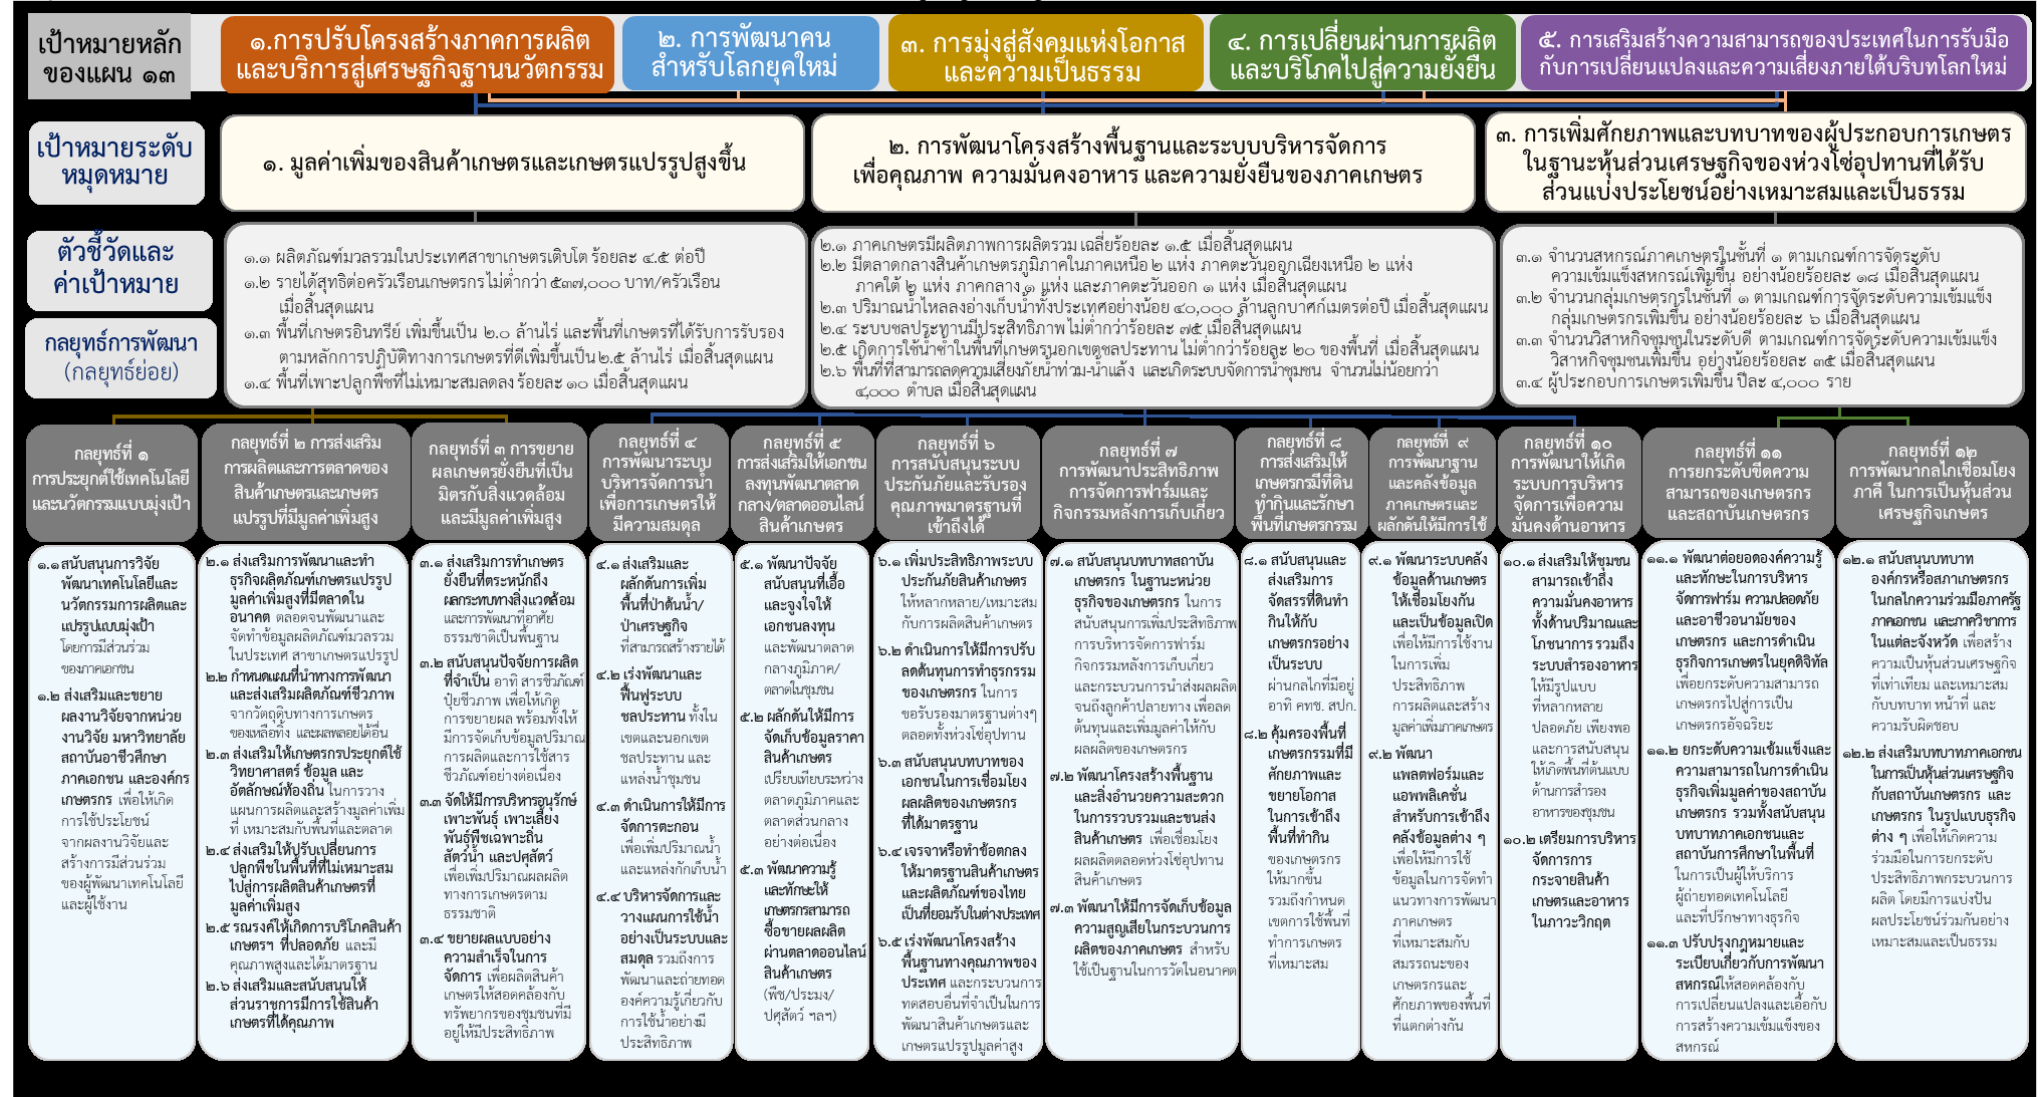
เป้าหมายหลักของแผน ๑๓

๑.การปรับโครงสร้างภาคการผลิตและบริการสู่เศรษฐกิจฐานนวัตกรรม

๒. การพัฒนาคนสำหรับโลกยุคใหม่

๓. การมุ่งสู่สังคมแห่งโอกาสและความเป็นธรรม

๔. การเปลี่ยนผ่านการผลิตและบริโภคไปสู่ความยั่งยืน

๕. การเสริมสร้างความสามารถของประเทศในการรับมือกับการเปลี่ยนแปลงและความเสี่ยงภายใต้บริบทโลกใหม่

เป้าหมายระดับหมุดหมาย

๑. มูลค่าเพิ่มของสินค้าเกษตรและเกษตรแปรรูปสูงขึ้น

๒. การพัฒนาโครงสร้างพื้นฐานและระบบบริหารจัดการเพื่อคุณภาพ ความมั่นคงอาหาร และความยั่งยืนของภาคเกษตร

๓. การเพิ่มศักยภาพและบทบาทของผู้ประกอบการเกษตรในฐานะหุ้นส่วนเศรษฐกิจของห่วงโซ่อุปทานที่ได้รับส่วนแบ่งประโยชน์อย่างเหมาะสมและเป็นธรรม

ตัวชี้วัดและค่าเป้าหมาย

๑.๑ ผลิตภัณฑ์มวลรวมในประเทศสาขาเกษตรเติบโต ร้อยละ ๔.๕ ต่อปี
๑.๒ รายได้สุทธิต่อครัวเรือนเกษตรกรไม่ต่ำกว่า ๕๓๗,๐๐๐ บาท/ครัวเรือน เมื่อสิ้นสุดแผน
๑.๓ พื้นที่เกษตรอินทรีย์ เพิ่มขึ้นเป็น ๒.๐ ล้านไร่ และพื้นที่เกษตรที่ได้รับการรับรองตามหลักการปฏิบัติทางการเกษตรที่ดีเพิ่มขึ้นเป็น ๒.๕ ล้านไร่ เมื่อสิ้นสุดแผน
๑.๔ พื้นที่เพาะปลูกพืชที่ไม่เหมาะสมลดลง ร้อยละ ๑๐ เมื่อสิ้นสุดแผน

๒.๑ ภาคเกษตรมีผลิตภาพการผลิตรวม เฉลี่ยร้อยละ ๑.๕ เมื่อสิ้นสุดแผน
๒.๒ มีตลาดกลางสินค้าเกษตรภูมิภาคในภาคเหนือ ๒ แห่ง ภาคตะวันออกเฉียงเหนือ ๒ แห่ง ภาคใต้ ๒ แห่ง ภาคกลาง ๑ แห่ง และภาคตะวันออก ๑ แห่ง เมื่อสิ้นสุดแผน
๒.๓ ปริมาณน้ำไหลลงอ่างเก็บน้ำทั้งประเทศอย่างน้อย ๔๐,๐๐๐ ล้านลูกบาศก์เมตรต่อปี เมื่อสิ้นสุดแผน
๒.๔ ระบบชลประทานมีประสิทธิภาพ ไม่ต่ำกว่าร้อยละ ๗๕ เมื่อสิ้นสุดแผน
๒.๕ เกิดการใช้น้ำซ้ำในพื้นที่เกษตรนอกเขตชลประทาน ไม่ต่ำกว่าร้อยละ ๒๐ ของพื้นที่ เมื่อสิ้นสุดแผน
๒.๖ พื้นที่ที่สามารถลดความเสี่ยงภัยน้ำท่วม-น้ำแล้ง และเกิดระบบจัดการน้ำชุมชน จำนวนไม่น้อยกว่า ๔,๐๐๐ ตำบล เมื่อสิ้นสุดแผน

๓.๑ จำนวนสหกรณ์ภาคเกษตรในชั้นที่ ๑ ตามเกณฑ์การจัดระดับความเข้มแข็งสหกรณ์เพิ่มขึ้น อย่างน้อยร้อยละ ๑๘ เมื่อสิ้นสุดแผน
๓.๒ จำนวนกลุ่มเกษตรกรในชั้นที่ ๑ ตามเกณฑ์การจัดระดับความเข้มแข็งกลุ่มเกษตรกรเพิ่มขึ้น อย่างน้อยร้อยละ ๖ เมื่อสิ้นสุดแผน
๓.๓ จำนวนวิสาหกิจชุมชนในระดับดี ตามเกณฑ์การจัดระดับความเข้มแข็งวิสาหกิจชุมชนเพิ่มขึ้น อย่างน้อยร้อยละ ๓๕ เมื่อสิ้นสุดแผน
๓.๔ ผู้ประกอบการเกษตรเพิ่มขึ้น ปีละ ๔,๐๐๐ ราย

กลยุทธ์การพัฒนา (กลยุทธ์ย่อย)

กลยุทธ์ที่ ๑ การประยุกต์ใช้เทคโนโลยีและนวัตกรรมแบบมุ่งเป้า

กลยุทธ์ที่ ๒ การส่งเสริมการผลิตและการตลาดของสินค้าเกษตรและเกษตรแปรรูปที่มีมูลค่าเพิ่มสูง

กลยุทธ์ที่ ๓ การขยายผลเกษตรยั่งยืนที่เป็นมิตรกับสิ่งแวดล้อมและมีมูลค่าเพิ่มสูง

กลยุทธ์ที่ ๔ การพัฒนาระบบบริหารจัดการน้ำเพื่อการเกษตรให้มีความสมดุล

กลยุทธ์ที่ ๕ การส่งเสริมให้เอกชนลงทุนพัฒนาตลาดกลาง/ตลาดออนไลน์สินค้าเกษตร

กลยุทธ์ที่ ๖ การสนับสนุนระบบประกันภัยและรับรองคุณภาพมาตรฐานที่เข้าถึงได้

กลยุทธ์ที่ ๗ การพัฒนาประสิทธิภาพการจัดการฟาร์มและกิจกรรมหลังการเก็บเกี่ยว

กลยุทธ์ที่ ๘ การส่งเสริมให้เกษตรกรมีที่ดินทำกินและรักษาพื้นที่เกษตรกรรม

กลยุทธ์ที่ ๙ การพัฒนาฐานและคลังข้อมูลภาคเกษตรและผลักดันให้มีการใช้

กลยุทธ์ที่ ๑๐ การพัฒนาให้เกิดระบบการบริหารจัดการเพื่อความมั่นคงด้านอาหาร

กลยุทธ์ที่ ๑๑ การยกระดับขีดความสามารถของเกษตรกรและสถาบันเกษตรกร

กลยุทธ์ที่ ๑๒ การพัฒนากลไกเชื่อมโยงภาคี ในการเป็นหุ้นส่วนเศรษฐกิจเกษตร

๑.๑ สนับสนุนการวิจัยพัฒนาเทคโนโลยีและนวัตกรรมการผลิตและแปรรูปแบบมุ่งเป้า โดยการมีส่วนร่วมของภาคเอกชน
๑.๒ ส่งเสริมและขยายผลงานวิจัยจากหน่วยงานวิจัย มหาวิทยาลัย สถาบันอาชีวศึกษา ภาคเอกชน และองค์กรเกษตรกร เพื่อให้เกิดการใช้ประโยชน์จากผลงานวิจัยและสร้างการมีส่วนร่วมของผู้พัฒนาเทคโนโลยีและผู้ใช้งาน

๒.๑ ส่งเสริมการพัฒนาและทำธุรกิจผลิตภัณฑ์เกษตรแปรรูปมูลค่าเพิ่มสูงที่มีตลาดในอนาคต ตลอดจนพัฒนาและจัดทำข้อมูลผลิตภัณฑ์มวลรวมในประเทศ สาขาเกษตรแปรรูป
๒.๒ กำหนดแผนที่นำทางการพัฒนาและส่งเสริมผลิตภัณฑ์ชีวภาพ จากวัตถุดิบทางการเกษตรของเหลือทิ้ง และผลพลอยได้อื่น
๒.๓ ส่งเสริมให้เกษตรกรประยุกต์ใช้วิทยาศาสตร์ ข้อมูล และอัตลักษณ์ท้องถิ่น ในการวางแผนการผลิตและสร้างมูลค่าเพิ่ม ที่เหมาะสมกับพื้นที่และตลาด
๒.๔ ส่งเสริมให้ปรับเปลี่ยนการปลูกพืชในพื้นที่ที่ไม่เหมาะสมไปสู่การผลิตสินค้าเกษตรที่มูลค่าเพิ่มสูง
๒.๕ รณรงค์ให้เกิดการบริโภคสินค้าเกษตรฯ ที่ปลอดภัย และมีคุณภาพสูงและได้มาตรฐาน
๒.๖ ส่งเสริมและสนับสนุนให้ส่วนราชการมีการใช้สินค้าเกษตรที่ได้คุณภาพ

๓.๑ ส่งเสริมการทำเกษตรยั่งยืนที่ตระหนักถึงผลกระทบทางสิ่งแวดล้อม และการพัฒนาที่อาศัยธรรมชาติเป็นพื้นฐาน
๓.๒ สนับสนุนปัจจัยการผลิตที่จำเป็น อาทิ สารชีวภัณฑ์ ปุ๋ยชีวภาพ เพื่อให้เกิดการขยายผล พร้อมทั้งให้มีการจัดเก็บข้อมูลปริมาณการผลิตและการใช้สารชีวภัณฑ์อย่างต่อเนื่อง
๓.๓ จัดให้มีการบริหารอนุรักษ์เพาะพันธุ์ เพาะเลี้ยงพันธุ์พืชเฉพาะถิ่น สัตว์น้ำ และปศุสัตว์ เพื่อเพิ่มปริมาณผลผลิตทางการเกษตรตามธรรมชาติ
๓.๔ ขยายผลแบบอย่างความสำเร็จในการจัดการ เพื่อผลิตสินค้าเกษตรให้สอดคล้องกับทรัพยากรของชุมชนที่มีอยู่ให้มีประสิทธิภาพ

๔.๑ ส่งเสริมและผลักดันการเพิ่มพื้นที่ป่าต้นน้ำ/ป่าเศรษฐกิจ ที่สามารถสร้างรายได้
๔.๒ เร่งพัฒนาและฟื้นฟูระบบชลประทาน ทั้งในเขตและนอกเขตชลประทาน และแหล่งน้ำชุมชน
๔.๓ ดำเนินการให้มีการจัดการตะกอน เพื่อเพิ่มปริมาณน้ำและแหล่งกักเก็บน้ำ
๔.๔ บริหารจัดการและวางแผนการใช้น้ำอย่างเป็นระบบและสมดุล รวมถึงการพัฒนาและถ่ายทอดองค์ความรู้เกี่ยวกับการใช้น้ำอย่างมีประสิทธิภาพ

๕.๑ พัฒนาปัจจัยสนับสนุนที่เอื้อและจูงใจให้เอกชนลงทุน และพัฒนาตลาดกลางภูมิภาค/ตลาดในชุมชน
๕.๒ ผลักดันให้มีการจัดเก็บข้อมูลราคาสินค้าเกษตร เปรียบเทียบระหว่างตลาดภูมิภาคและตลาดส่วนกลางอย่างต่อเนื่อง
๕.๓ พัฒนาความรู้และทักษะให้เกษตรกรสามารถซื้อขายผลผลิตผ่านตลาดออนไลน์สินค้าเกษตร (พืช/ประมง/ปศุสัตว์ ฯลฯ)

๖.๑ เพิ่มประสิทธิภาพระบบประกันภัยสินค้าเกษตร ให้หลากหลาย/เหมาะสมกับการผลิตสินค้าเกษตร
๖.๒ ดำเนินการให้มีการปรับลดต้นทุนการทำธุรกรรมของเกษตรกร ในการขอรับรองมาตรฐานต่างๆ ตลอดทั้งห่วงโซ่อุปทาน
๖.๓ สนับสนุนบทบาทของเอกชนในการเชื่อมโยงผลผลิตของเกษตรกรที่ได้มาตรฐาน
๖.๔ เจรจาหรือทำข้อตกลงให้มาตรฐานสินค้าเกษตรและผลิตภัณฑ์ของไทยเป็นที่ยอมรับในต่างประเทศ
๖.๕ เร่งพัฒนาโครงสร้างพื้นฐานทางคุณภาพของประเทศ และกระบวนการทดสอบอื่นที่จำเป็นในการพัฒนาสินค้าเกษตรและเกษตรแปรรูปมูลค่าสูง

๗.๑ สนับสนุนบทบาทสถาบันเกษตรกร ในฐานะหน่วยธุรกิจของเกษตรกร ในการสนับสนุนการเพิ่มประสิทธิภาพการบริหารจัดการฟาร์ม กิจกรรมหลังการเก็บเกี่ยว และกระบวนการนำส่งผลผลิตจนถึงลูกค้าปลายทาง เพื่อลดต้นทุนและเพิ่มมูลค่าให้กับผลผลิตของเกษตรกร
๗.๒ พัฒนาโครงสร้างพื้นฐานและสิ่งอำนวยความสะดวกในการรวบรวมและขนส่งสินค้าเกษตร เพื่อเชื่อมโยงผลผลิตตลอดห่วงโซ่อุปทานสินค้าเกษตร
๗.๓ พัฒนาให้มีการจัดเก็บข้อมูลความสูญเสียในกระบวนการผลิตของภาคเกษตร สำหรับใช้เป็นฐานในการวัดในอนาคต

๘.๑ สนับสนุนและส่งเสริมการจัดสรรที่ดินทำกินให้กับเกษตรกรอย่างเป็นระบบ ผ่านกลไกที่มีอยู่ อาทิ คทช. สปก.
๘.๒ คุ้มครองพื้นที่เกษตรกรรมที่มีศักยภาพและขยายโอกาสในการเข้าถึงพื้นที่ทำกินของเกษตรกรให้มากขึ้น รวมถึงกำหนดเขตการใช้พื้นที่ทำการเกษตรที่เหมาะสม

๙.๑ พัฒนาระบบคลังข้อมูลด้านเกษตรให้เชื่อมโยงกันและเป็นข้อมูลเปิด เพื่อให้มีการใช้งานในการเพิ่มประสิทธิภาพการผลิตและสร้างมูลค่าเพิ่มภาคเกษตร
๙.๒ พัฒนาแพลตฟอร์มและแอพพลิเคชั่นสำหรับการเข้าถึงคลังข้อมูลต่าง ๆ เพื่อให้มีการใช้ข้อมูลในการจัดทำแนวทางการพัฒนาภาคเกษตรที่เหมาะสมกับสมรรถนะของเกษตรกรและศักยภาพของพื้นที่ที่แตกต่างกัน

๑๐.๑ ส่งเสริมให้ชุมชนสามารถเข้าถึงความมั่นคงอาหารทั้งด้านปริมาณและโภชนาการ รวมถึงระบบสำรองอาหาร ให้มีรูปแบบที่หลากหลาย ปลอดภัย เพียงพอ และการสนับสนุนให้เกิดพื้นที่ต้นแบบด้านการสำรองอาหารของชุมชน
๑๐.๒ เตรียมการบริหารจัดการการกระจายสินค้าเกษตรและอาหารในภาวะวิกฤต

๑๑.๑ พัฒนาต่อยอดองค์ความรู้และทักษะในการบริหารจัดการฟาร์ม ความปลอดภัยและอาชีวอนามัยของเกษตรกร และการดำเนินธุรกิจการเกษตรในยุคดิจิทัล เพื่อยกระดับความสามารถเกษตรกรไปสู่การเป็นเกษตรกรอัจฉริยะ
๑๑.๒ ยกระดับความเข้มแข็งและความสามารถในการดำเนินธุรกิจเพิ่มมูลค่าของสถาบันเกษตรกร รวมทั้งสนับสนุนบทบาทภาคเอกชนและสถาบันการศึกษาในพื้นที่ ในการเป็นผู้ให้บริการผู้ถ่ายทอดเทคโนโลยี และที่ปรึกษาทางธุรกิจ
๑๑.๓ ปรับปรุงกฎหมายและระเบียบเกี่ยวกับการพัฒนาสหกรณ์ให้สอดคล้องกับการเปลี่ยนแปลงและเอื้อกับการสร้างความเข้มแข็งของสหกรณ์

๑๒.๑ สนับสนุนบทบาทองค์กรหรือสภาเกษตรกรในกลไกความร่วมมือภาครัฐ ภาคเอกชน และภาควิชาการในแต่ละจังหวัด เพื่อสร้างความเป็นหุ้นส่วนเศรษฐกิจที่เท่าเทียม และเหมาะสมกับบทบาท หน้าที่ และความรับผิดชอบ
๑๒.๒ ส่งเสริมบทบาทภาคเอกชนในการเป็นหุ้นส่วนเศรษฐกิจกับสถาบันเกษตรกร และเกษตรกร ในรูปแบบธุรกิจต่าง ๆ เพื่อให้เกิดความร่วมมือในการยกระดับประสิทธิภาพกระบวนการผลิต โดยมีการแบ่งปันผลประโยชน์ร่วมกันอย่างเหมาะสมและเป็นธรรม